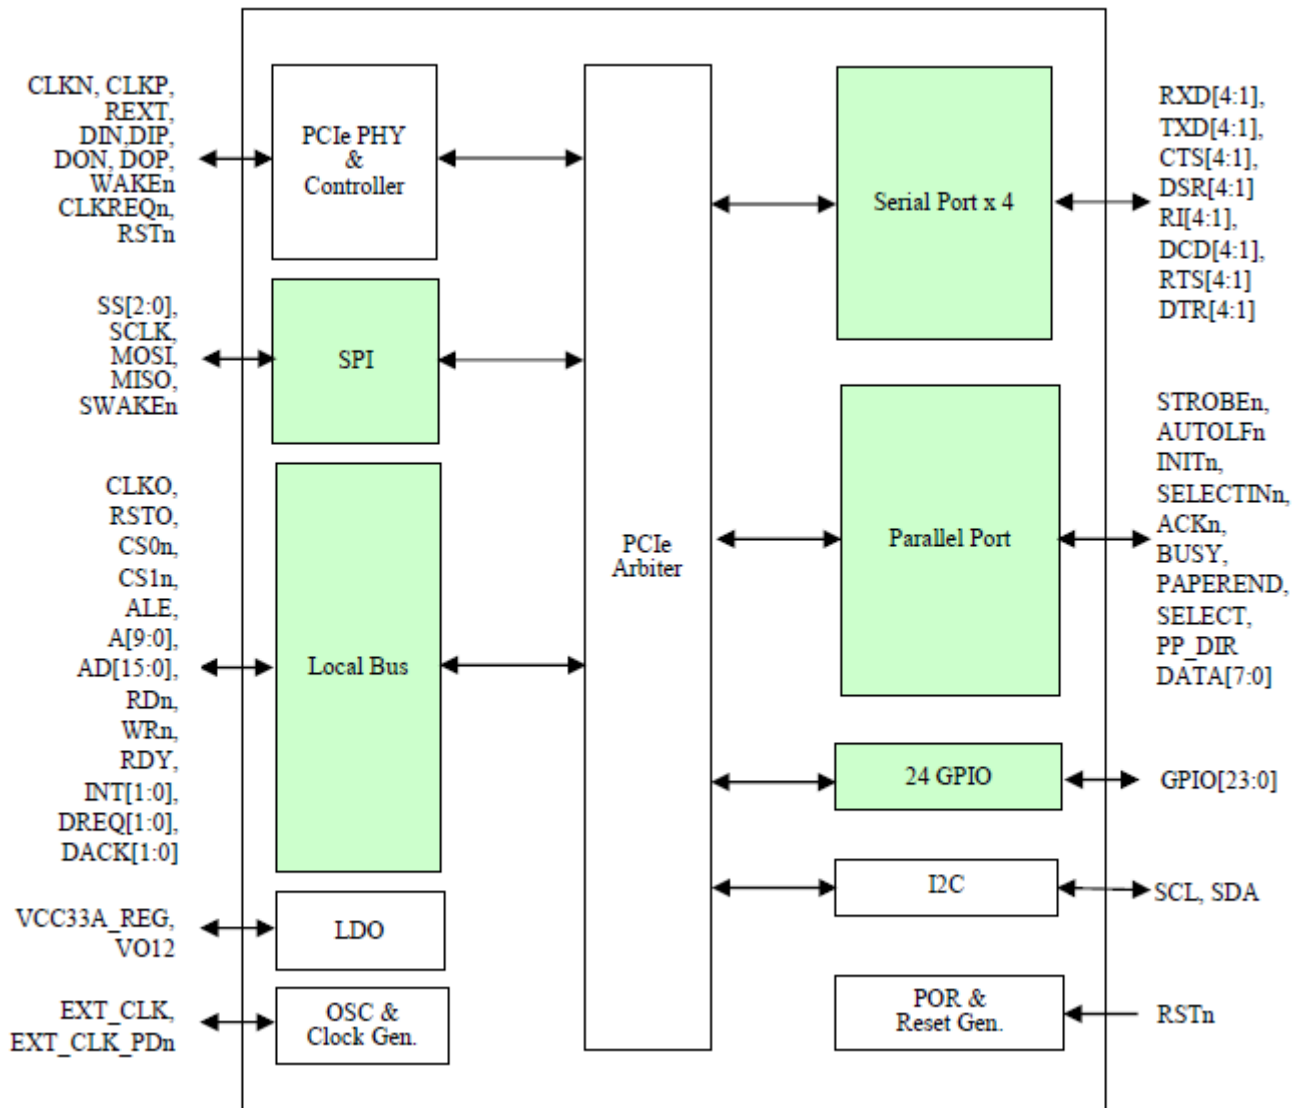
CLKN, CLKP,
REXT,
DIN,DIP,
DON, DOP,
WAKEn
CLKREQn,
RSTn

PCIe PHY
&
Controller

SS[2:0],
SCLK,
MOSI,
MISO,
SWAKEn

SPI

CLKO,
RSTO,
CS0n,
CS1n,
ALE,
A[9:0],
AD[15:0],
RDn,
WRn,
RDY,
INT[1:0],
DREQ[1:0],
DACK[1:0]

Local Bus

VCC33A_REG,
VO12

LDO

EXT_CLK,
EXT_CLK_PDn

OSC &
Clock Gen.

PCIe
Arbiter

Serial Port x 4

RXD[4:1],
TXD[4:1],
CTS[4:1],
DSR[4:1]
RI[4:1],
DCD[4:1],
RTS[4:1]
DTR[4:1]

Parallel Port

STROBEn,
AUTOLFn
INITn,
SELECTINn,
ACKn,
BUSY,
PAPEREND,
SELECT,
PP_DIR
DATA[7:0]

24 GPIO

GPIO[23:0]

I2C

SCL, SDA

POR &
Reset Gen.

RSTn